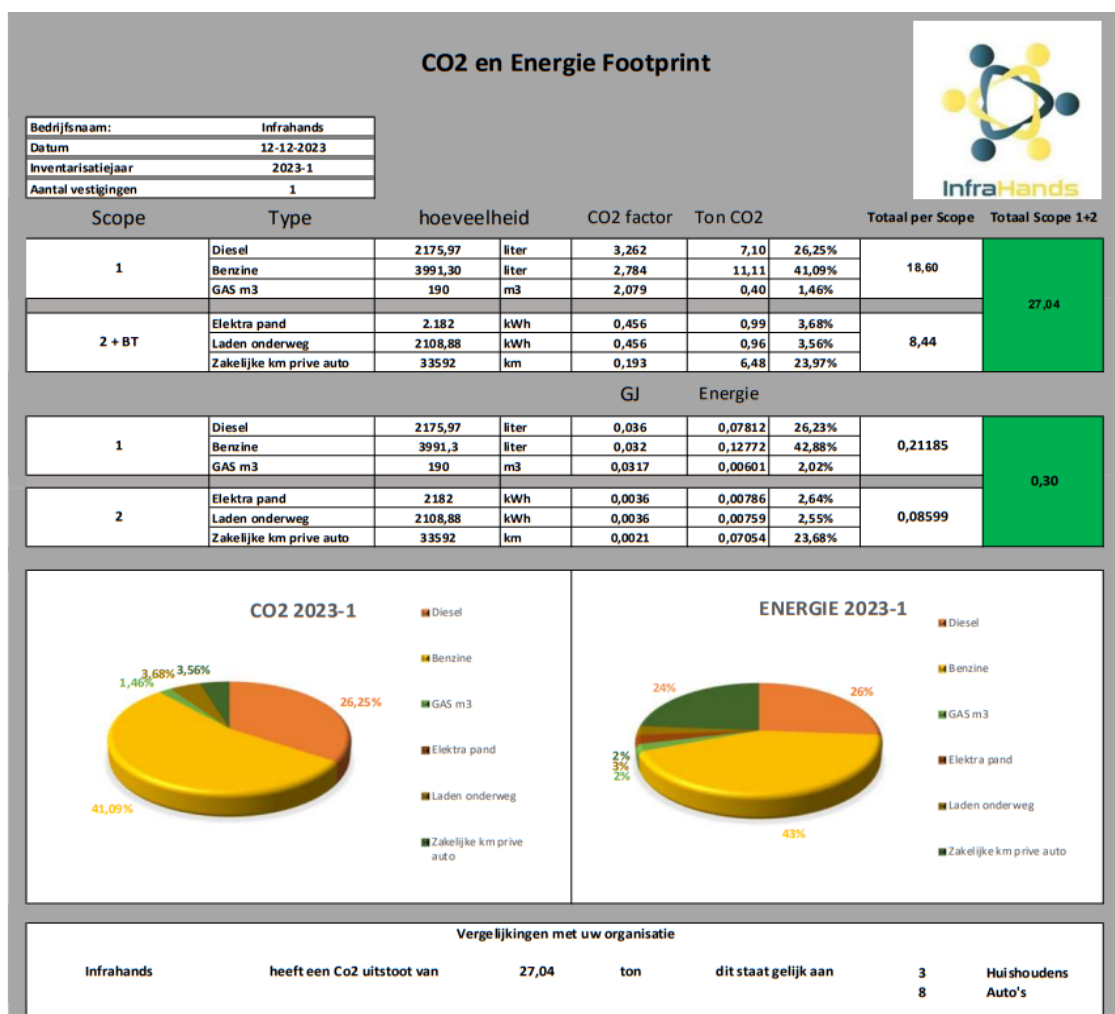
CO2 en Energie Footprint

InfraHands

| Bedrijfsnaam: | Infrahands |
|---|---|
| Datum | 12-12-2023 |
| Inventarisatiejaar | 2023-1 |
| Aantal vestigingen | 1 |

| Scope | Type | hoeveelheid | | CO2 factor | Ton CO2 | | Totaal per Scope | Totaal Scope 1+2 |
|---|---|---|---|---|---|---|---|---|
| 1 | Diesel | 2175,97 | liter | 3,262 | 7,10 | 26,25% | 18,60 | 27,04 |
| | Benzine | 3991,30 | liter | 2,784 | 11,11 | 41,09% | | |
| | GAS m3 | 190 | m3 | 2,079 | 0,40 | 1,46% | | |
| 2 + BT | Elektra pand | 2.182 | kWh | 0,456 | 0,99 | 3,68% | 8,44 | |
| | Laden onderweg | 2108,88 | kWh | 0,456 | 0,96 | 3,56% | | |
| | Zakelijke km prive auto | 33592 | km | 0,193 | 6,48 | 23,97% | | |

| | | | | GJ | Energie | | | |
|---|---|---|---|---|---|---|---|---|
| 1 | Diesel | 2175,97 | liter | 0,036 | 0,07812 | 26,23% | 0,21185 | 0,30 |
| | Benzine | 3991,3 | liter | 0,032 | 0,12772 | 42,88% | | |
| | GAS m3 | 190 | m3 | 0,0317 | 0,00601 | 2,02% | | |
| 2 | Elektra pand | 2182 | kWh | 0,0036 | 0,00786 | 2,64% | 0,08599 | |
| | Laden onderweg | 2108,88 | kWh | 0,0036 | 0,00759 | 2,55% | | |
| | Zakelijke km prive auto | 33592 | km | 0,0021 | 0,07054 | 23,68% | | |

CO2 2023-1

3,68% 3,56% 1,46% 26,25% 41,09%

Diesel
Benzine
GAS m3
Elektra pand
Laden onderweg
Zakelijke km prive auto

ENERGIE 2023-1

24% 26% 2% 3% 2% 43%

Diesel
Benzine
GAS m3
Elektra pand
Laden onderweg
Zakelijke km prive auto

Vergelijkingen met uw organisatie

Infrahands heeft een Co2 uitstoot van 27,04 ton dit staat gelijk aan 3 Huishoudens
8 Auto's